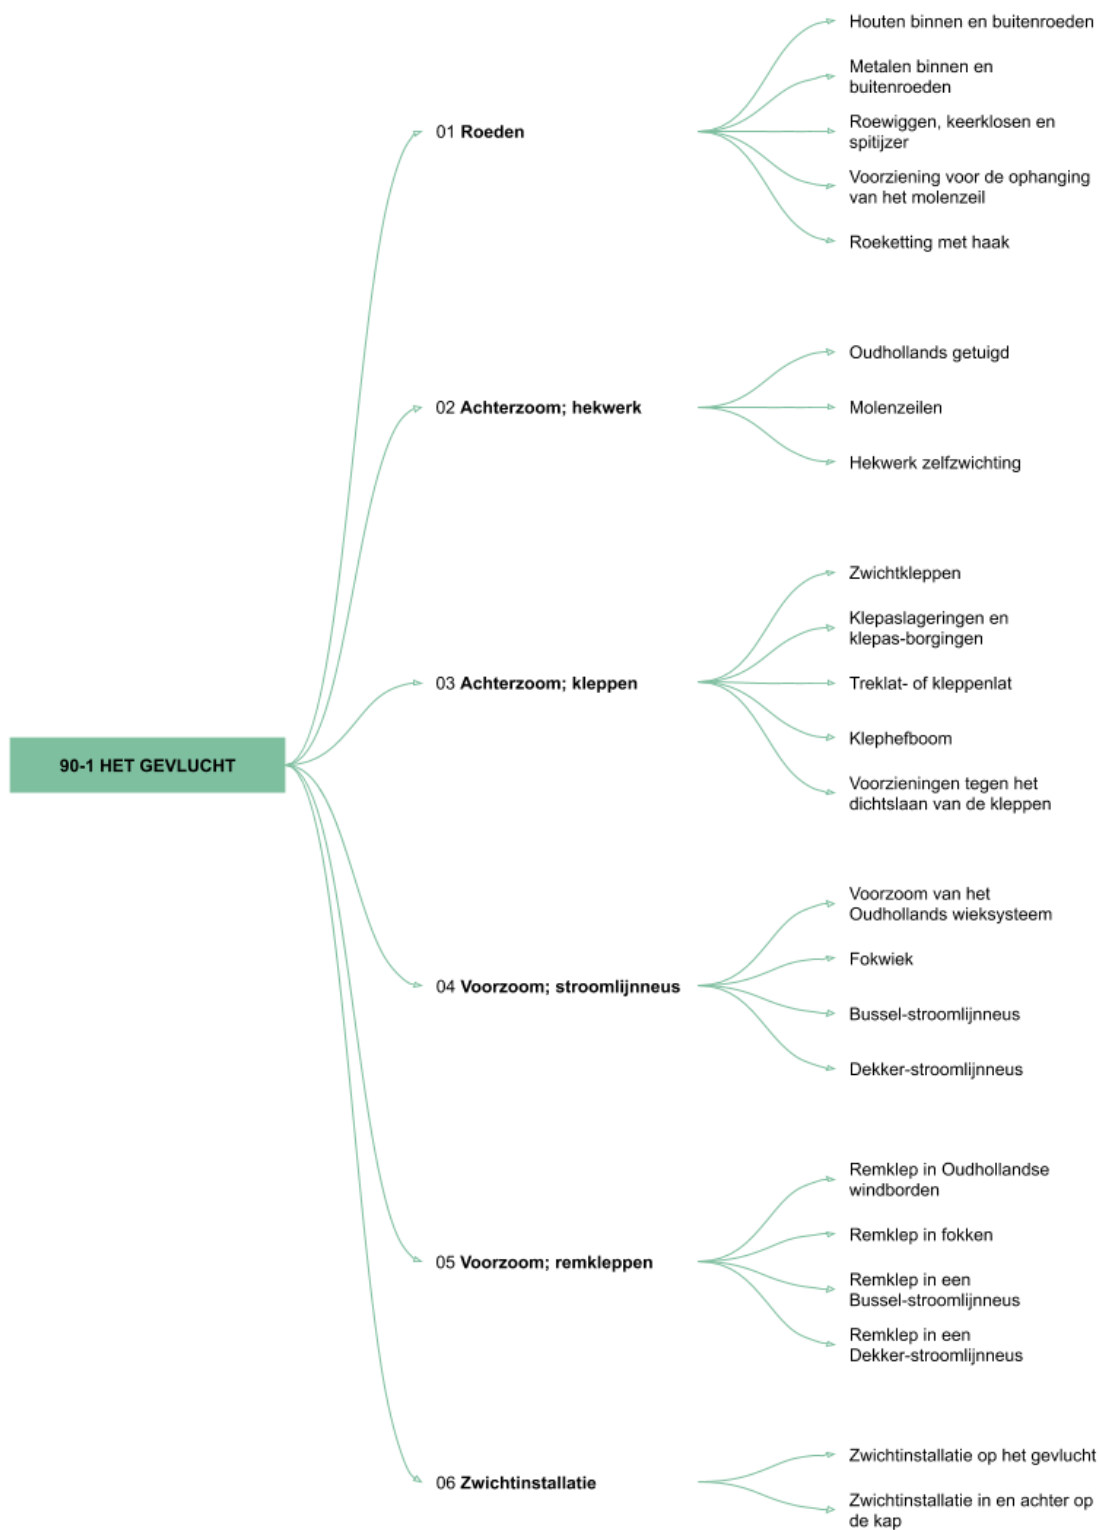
90-1 HET GEVLUCHT

01 **Roeden**

Houten binnen en buitenroeden

Metalen binnen en buitenroeden

Roewiggen, keerklosen en spitijzer

Voorziening voor de ophanging van het molenzeil

Roeketting met haak

02 **Achterzoom; hekwerk**

Oudhollands getuigd

Molenzeilen

Hekwerk zelfzwichting

03 **Achterzoom; kleppen**

Zwichtkleppen

Klepaslageringen en klepas-borgingen

Treklat- of kleppenlat

Klephefboom

Voorzieningen tegen het dichtslaan van de kleppen

04 **Voorzoom; stroomlijnneus**

Voorzoom van het Oudhollands wieksysteem

Fokwiek

Bussel-stroomlijnneus

Dekker-stroomlijnneus

05 **Voorzoom; remkleppen**

Remklep in Oudhollandse windborden

Remklep in fokken

Remklep in een Bussel-stroomlijnneus

Remklep in een Dekker-stroomlijnneus

06 **Zwichtinstallatie**

Zwichtinstallatie op het gevlucht

Zwichtinstallatie in en achter op de kap